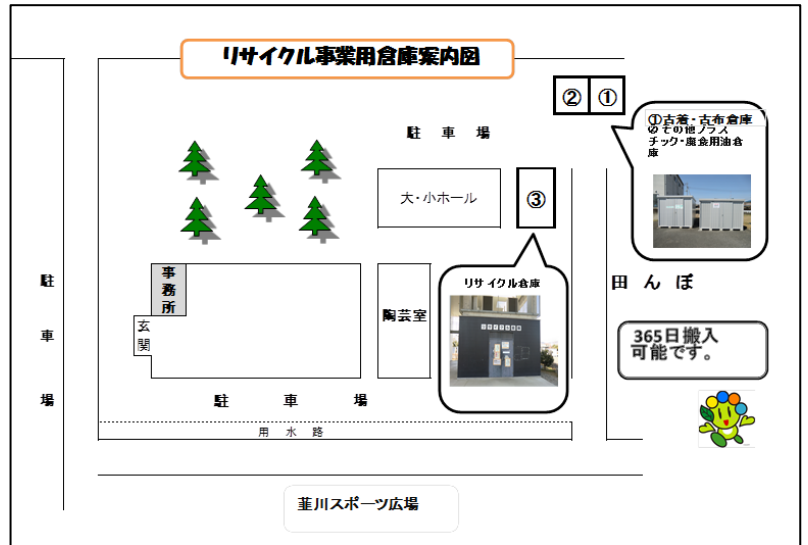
リサイクル事業用倉庫案内図

② ①

①古着・古布倉庫
②その他プラスチック・廃食用油倉庫

駐 車 場

大・小ホール

③

駐
車
場

事務所

玄関

陶芸室

リサイクル倉庫

田 ん ぼ

365日搬入可能です。

駐 車 場

用 水 路

韮川スポーツ広場